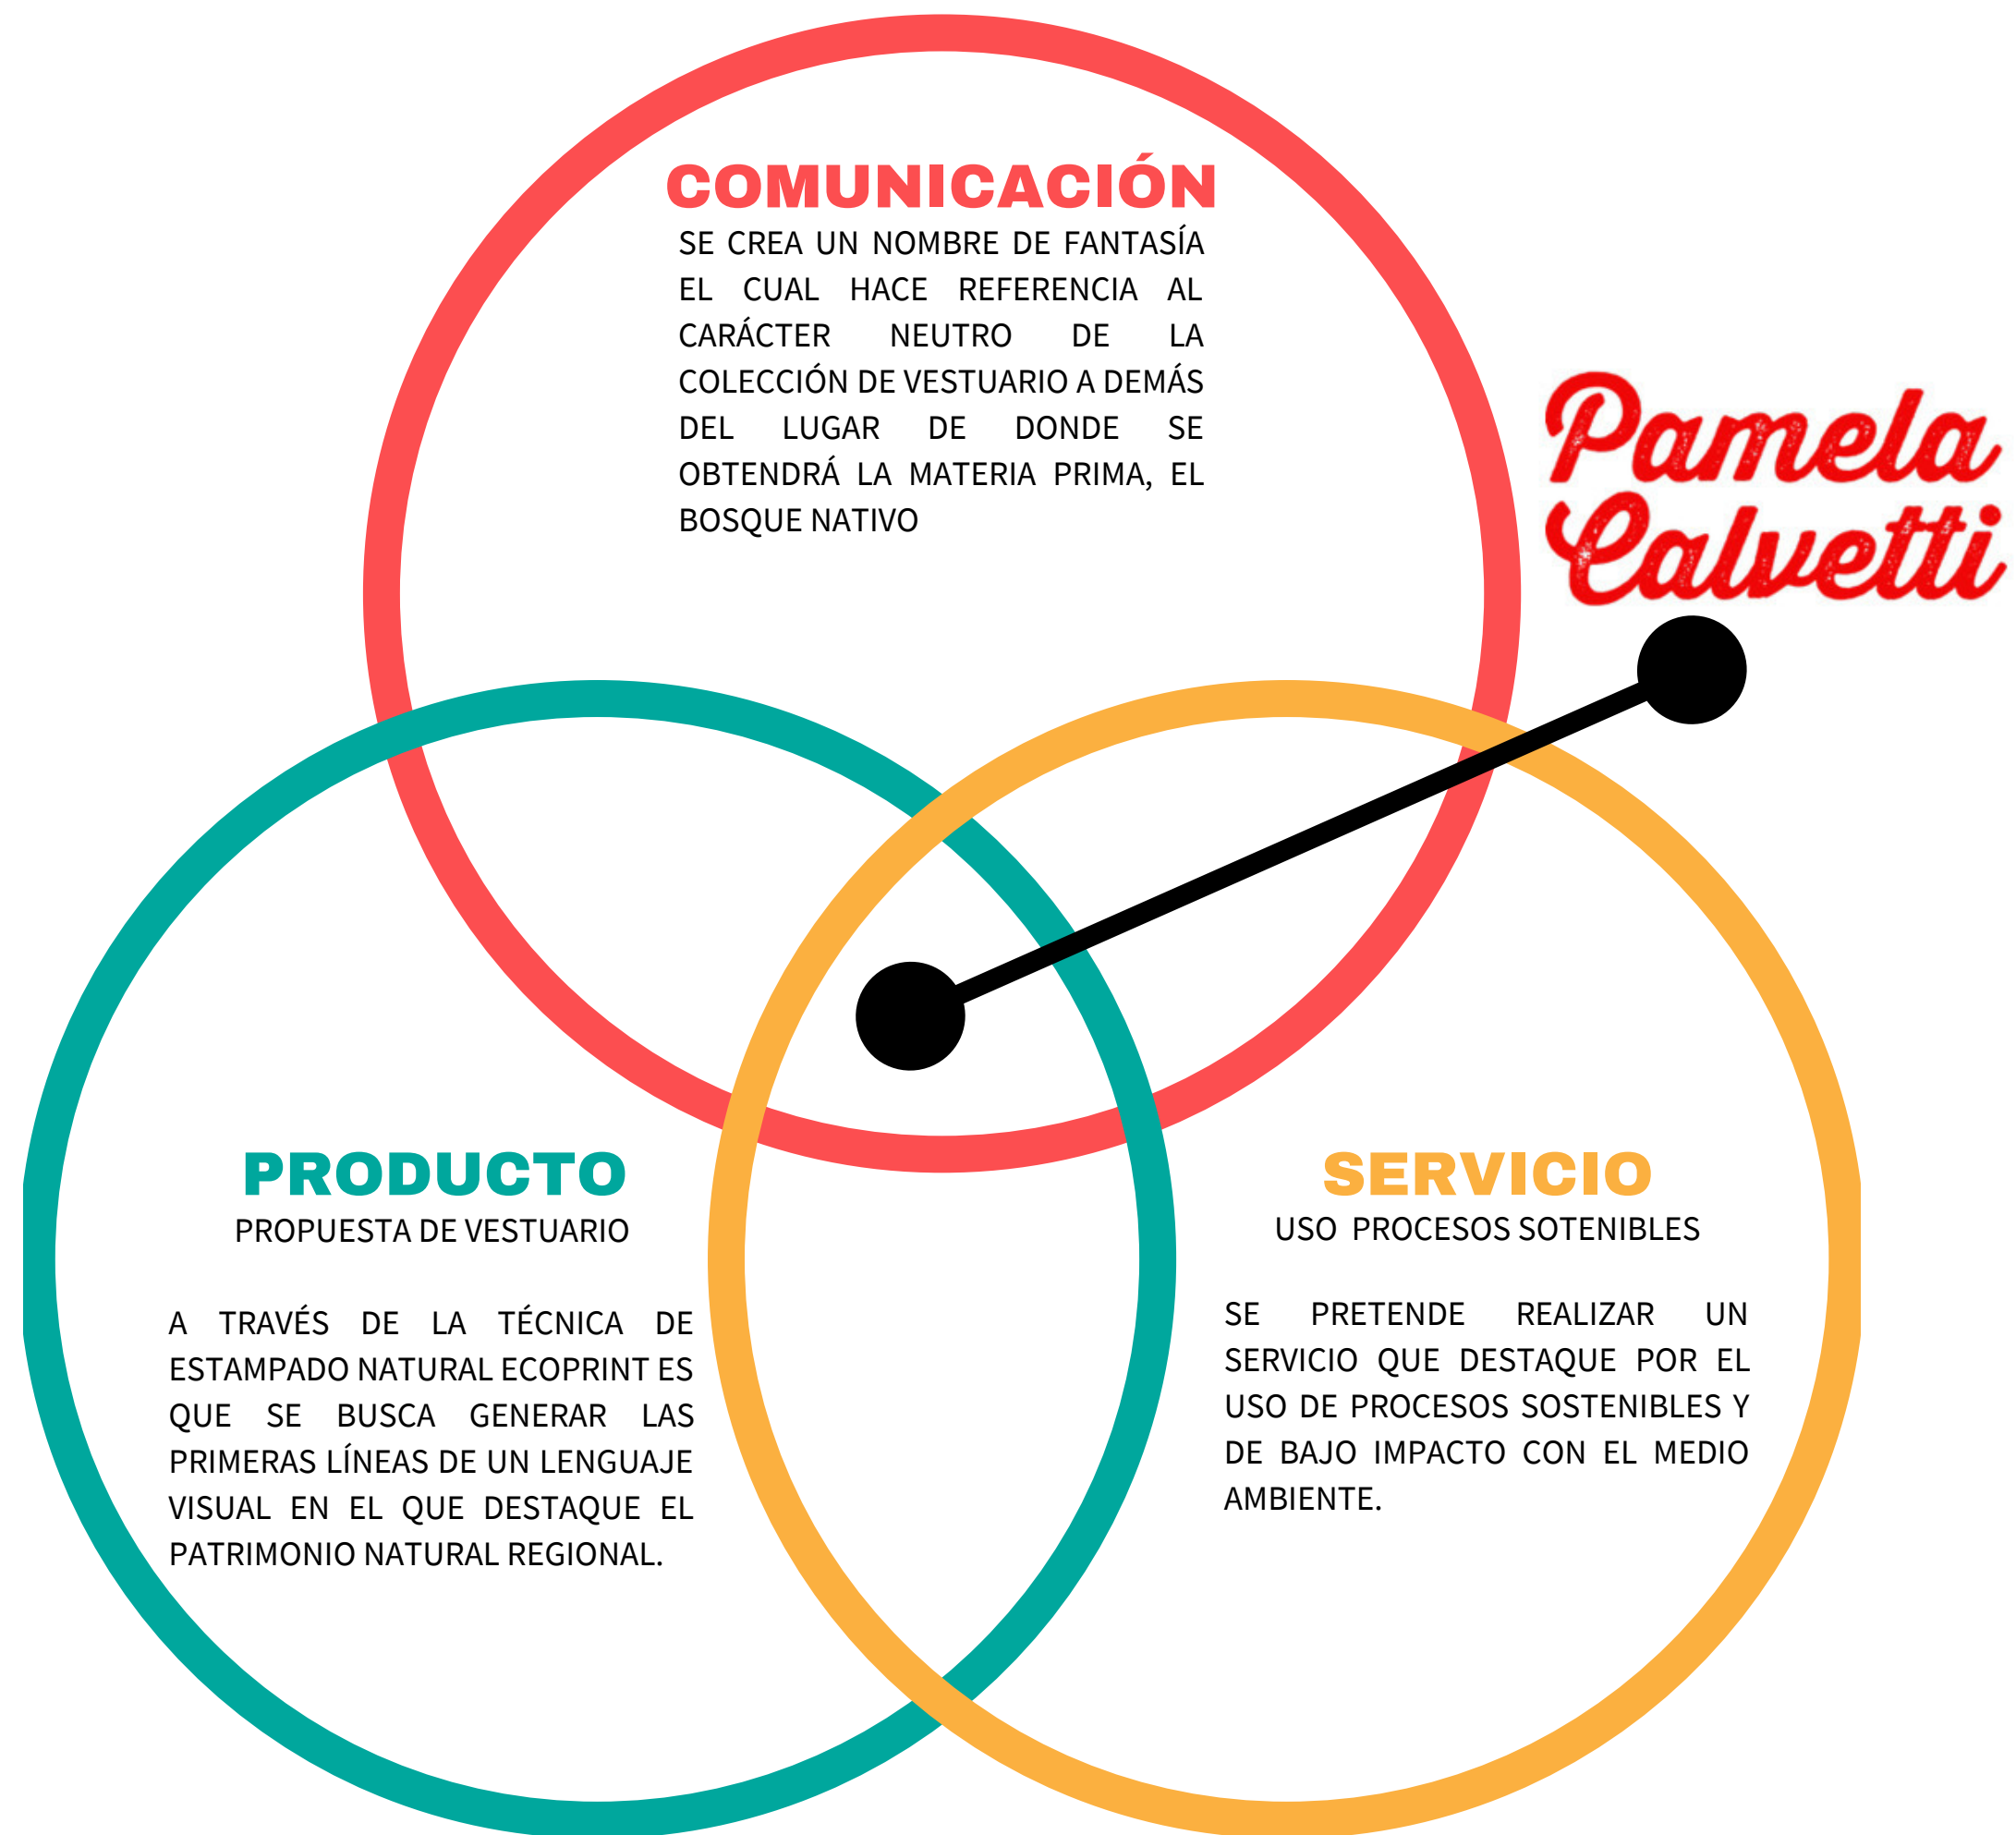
COMUNICACIÓN
SE CREA UN NOMBRE DE FANTASÍA EL CUAL HACE REFERENCIA AL CARÁCTER NEUTRO DE LA COLECCIÓN DE VESTUARIO A DEMÁS DEL LUGAR DE DONDE SE OBTENDRÁ LA MATERIA PRIMA, EL BOSQUE NATIVO

Pamela Calvetti

PRODUCTO
PROPUESTA DE VESTUARIO

A TRAVÉS DE LA TÉCNICA DE ESTAMPADO NATURAL ECOPRINT ES QUE SE BUSCA GENERAR LAS PRIMERAS LÍNEAS DE UN LENGUAJE VISUAL EN EL QUE DESTAQUE EL PATRIMONIO NATURAL REGIONAL.

SERVICIO
USO PROCESOS SOTENIBLES

SE PRETENDE REALIZAR UN SERVICIO QUE DESTAQUE POR EL USO DE PROCESOS SOSTENIBLES Y DE BAJO IMPACTO CON EL MEDIO AMBIENTE.